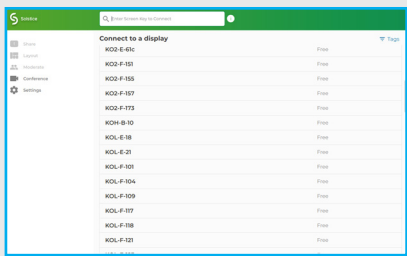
Solstice

Enter Screen Key to Connect

Share
Layout
Moderate
Conference
Settings

Connect to a display

Tags

| | |
|---|---|
| KO2-E-61c | Free |
| KO2-F-151 | Free |
| KO2-F-155 | Free |
| KO2-F-157 | Free |
| KO2-F-173 | Free |
| KOH-B-10 | Free |
| KOL-E-18 | Free |
| KOL-E-21 | Free |
| KOL-F-101 | Free |
| KOL-F-104 | Free |
| KOL-F-109 | Free |
| KOL-F-117 | Free |
| KOL-F-118 | Free |
| KOL-F-121 | Free |

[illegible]